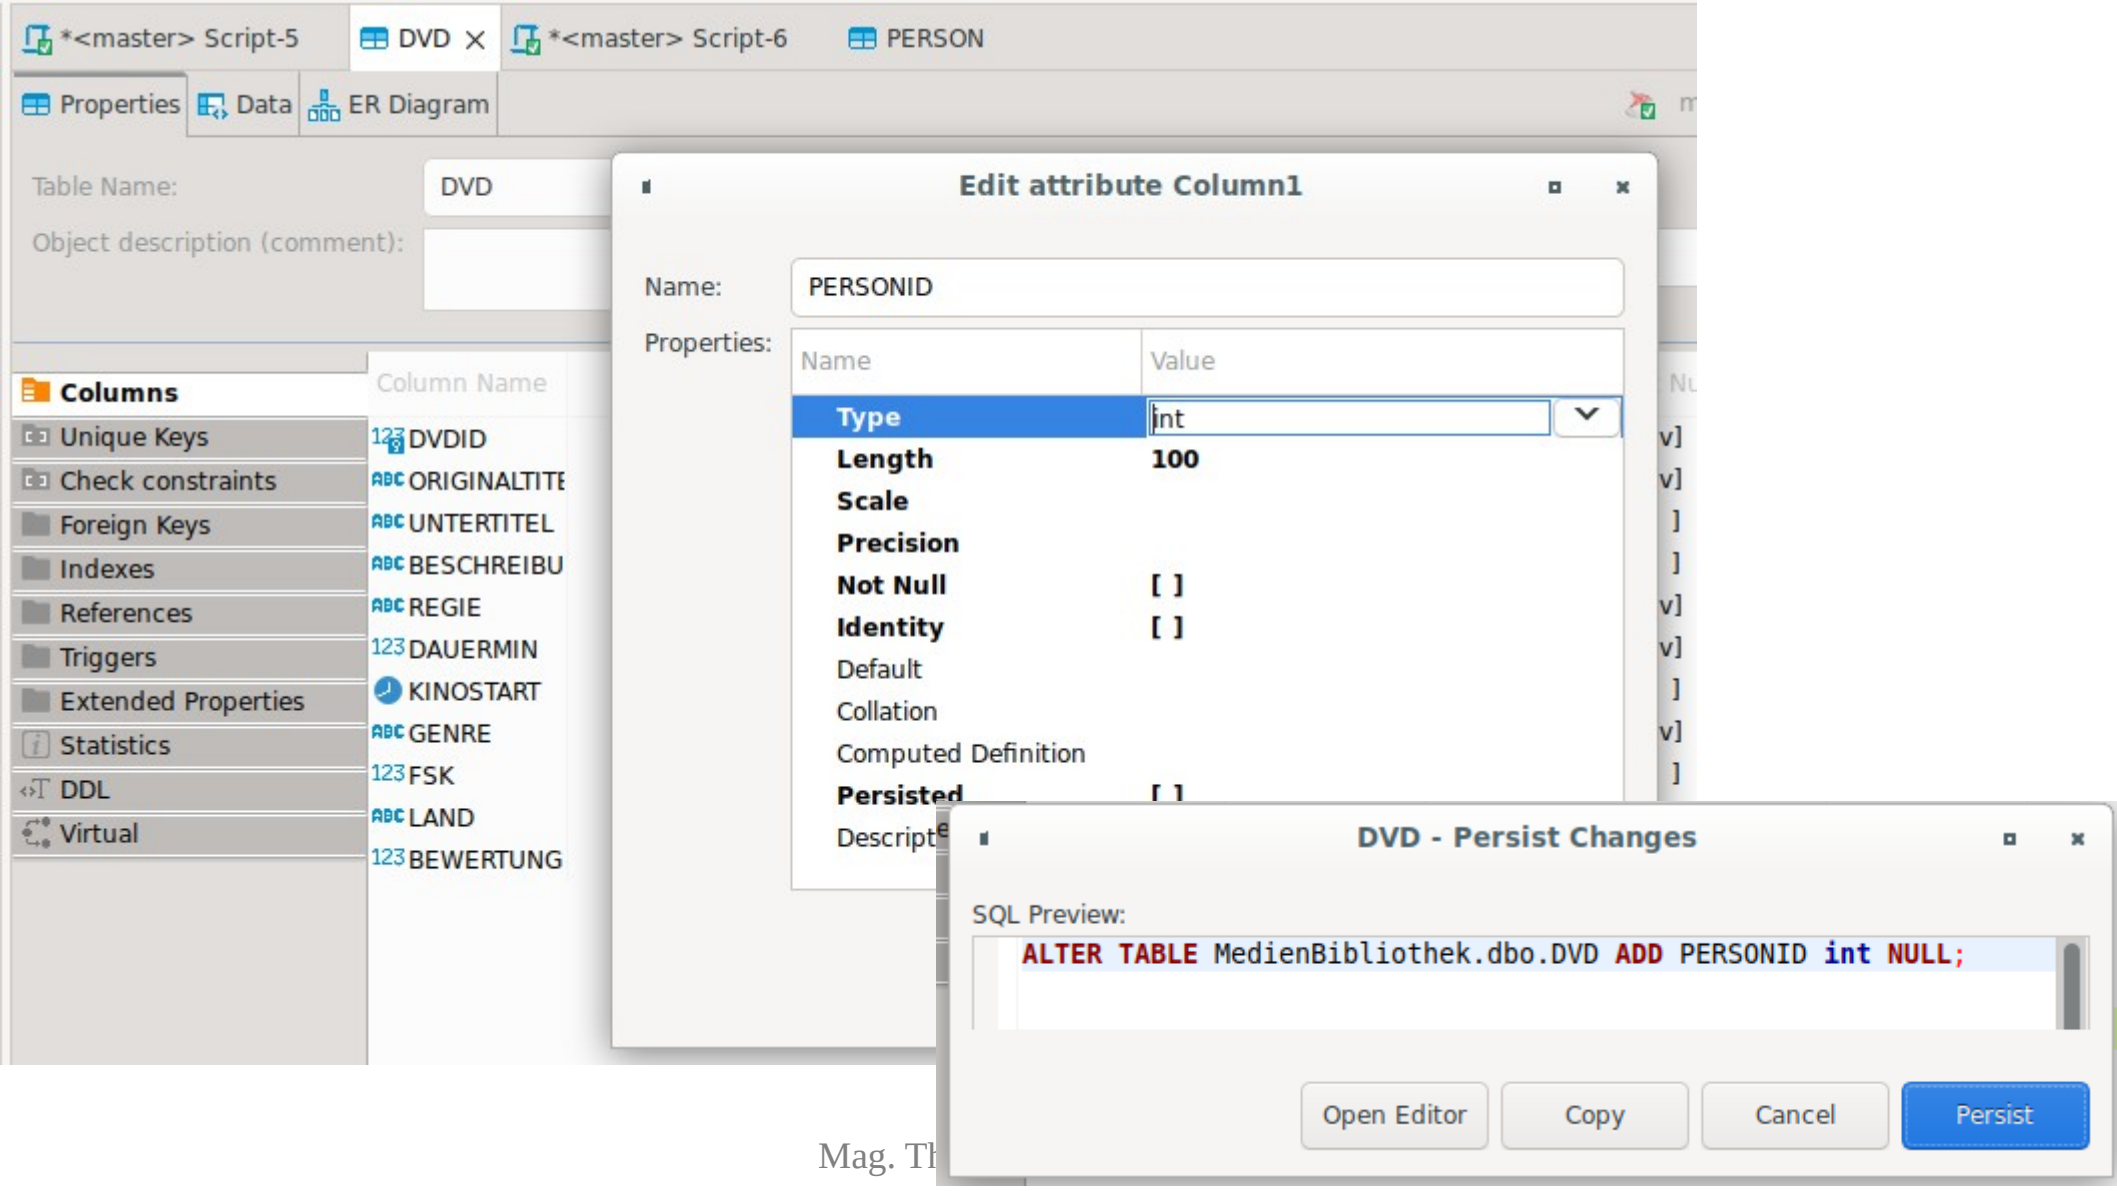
*<master> Script-5 DVD × *<master> Script-6 PERSON

Properties Data ER Diagram

Table Name: DVD

Object description (comment):

Columns
Unique Keys
Check constraints
Foreign Keys
Indexes
References
Triggers
Extended Properties
Statistics
DDL
Virtual

Column Name
DVDID
ORIGINALTITE
UNTERTITEL
BESCHREIBU
REGIE
DAUERMIN
KINOSTART
GENRE
FSK
LAND
BEWERTUNG

Edit attribute Column1

Name: PERSONID

Properties:

| Name | Value |
|---|---|
| Type | int |
| Length | 100 |
| Scale | |
| Precision | |
| Not Null | [ ] |
| Identity | [ ] |
| Default | |
| Collation | |
| Computed Definition | |
| Persisted | [ ] |
| Descript | |

DVD - Persist Changes

SQL Preview:

ALTER TABLE MedienBibliothek.dbo.DVD ADD PERSONID int NULL;

Open Editor Copy Cancel Persist

Mag. Th